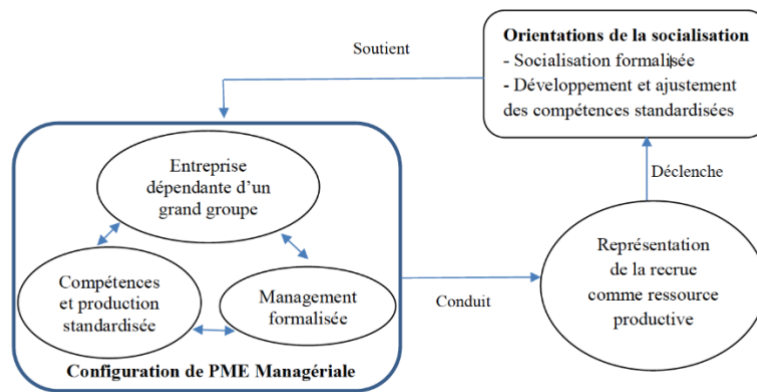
Orientations de la socialisation
- Socialisation formalisée
- Développement et ajustement des compétences standardisées

Soutient

Entreprise dépendante d'un grand groupe

Compétences et production standardisée

Management formalisée

Configuration de PME Managériale

Déclenche

Conduit

Représentation de la recrue comme ressource productive